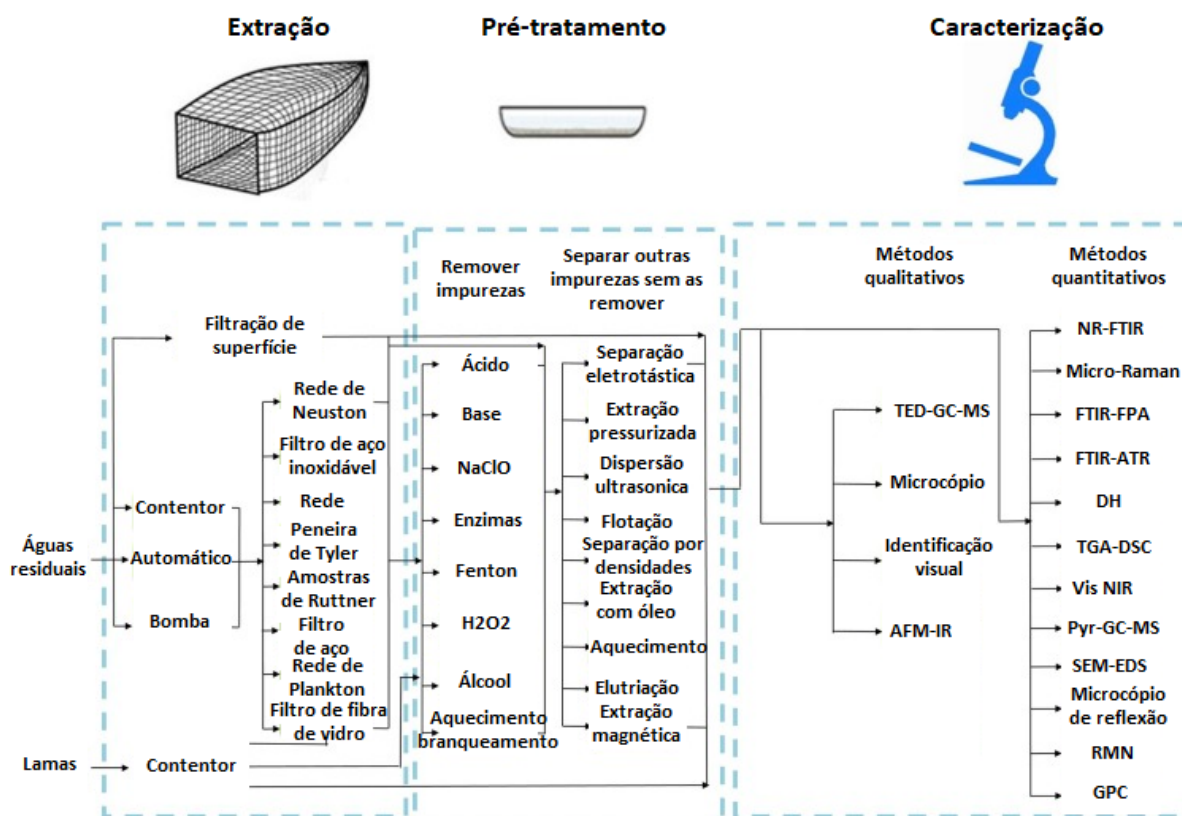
Extração

Pré-tratamento

Caracterização

Remover impurezas

Separar outras impurezas sem as remover

Métodos qualitativos

Métodos quantitativos

Filtração de superfície

Águas residuais

Contentor

Automático

Bomba

Rede de Neuston

Filtro de aço inoxidável

Rede

Peneira de Tyler

Amostras de Ruttner

Filtro de aço

Rede de Plankton

Filtro de fibra de vidro

Lamas

Contentor

Ácido

Base

NaClO

Enzimas

Fenton

H2O2

Álcool

Aquecimento branqueamento

Separação eletrotástica

Extração pressurizada

Dispersão ultrasonica

Flotação

Separação por densidades

Extração com óleo

Aquecimento

Elutriação

Extração magnética

TED-GC-MS

Microcópio

Identificação visual

AFM-IR

NR-FTIR

Micro-Raman

FTIR-FPA

FTIR-ATR

DH

TGA-DSC

Vis NIR

Pyr-GC-MS

SEM-EDS

Microcópio de reflexão

RMN

GPC